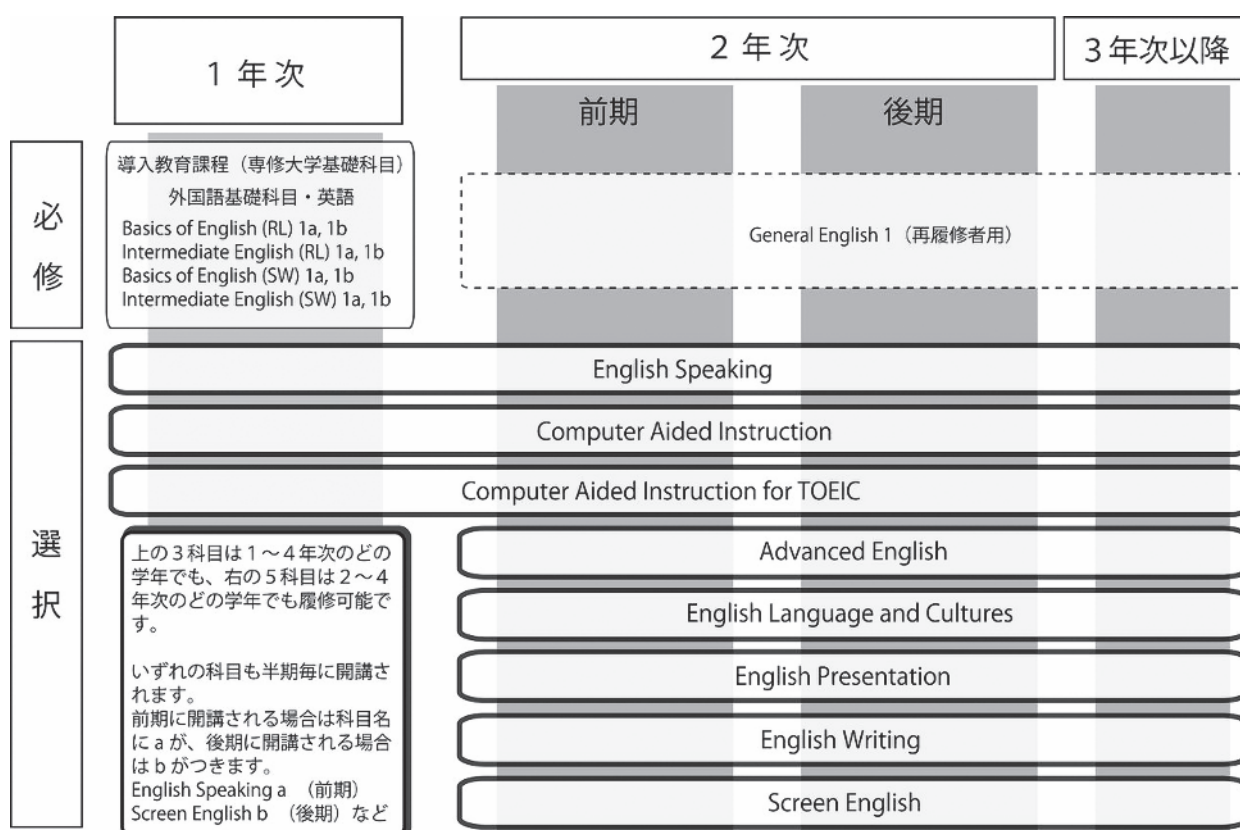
1 年次

2 年次

3 年次以降

前期

後期

必修

導入教育課程（専修大学基礎科目）
外国語基礎科目・英語
Basics of English (RL) 1a, 1b
Intermediate English (RL) 1a, 1b
Basics of English (SW) 1a, 1b
Intermediate English (SW) 1a, 1b

General English 1（再履修者用）

選択

English Speaking

Computer Aided Instruction

Computer Aided Instruction for TOEIC

上の３科目は１～４年次のどの学年でも、右の５科目は２～４年次のどの学年でも履修可能です。

いずれの科目も半期毎に開講されます。
前期に開講される場合は科目名に a が、後期に開講される場合は b がつきます。
English Speaking a （前期）
Screen English b （後期）など

Advanced English

English Language and Cultures

English Presentation

English Writing

Screen English